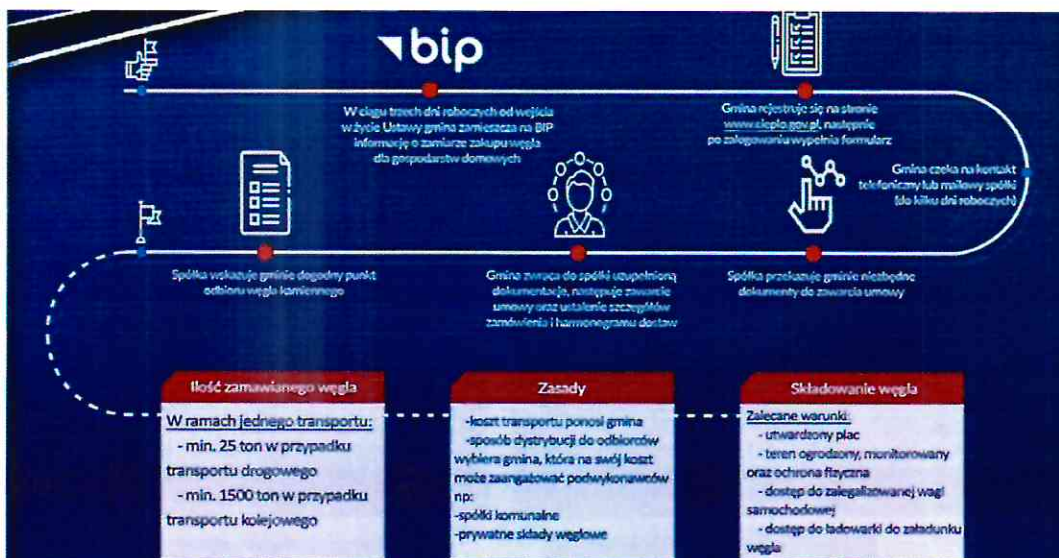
bip

W ciągu trzech dni roboczych od wejścia w życie Ustawy gmina zamieszcza na BIP informację o zamiarze zakupu węgla dla gospodarstw domowych

Gmina rejestruje się na stronie www.sieplo.gov.pl, następnie po zalogowaniu wypełnia formularz

Gmina czeka na kontakt telefoniczny lub mailowy spółki (do kilku dni roboczych)

Spółka wskazuje gminie dogodny punkt odbioru węgla kamiennego

Gmina zwraca do spółki uzupełnioną dokumentację, następuje zawarcie umowy oraz ustalenie szczegółów zamówienia i harmonogramu dostaw

Spółka przekazuje gminie niezbędne dokumenty do zawarcia umowy

Ilość zamawianego węgla

W ramach jednego transportu:
- min. 25 ton w przypadku transportu drogowego
- min. 1500 ton w przypadku transportu kolejowego

Zasady

-koszt transportu ponosi gmina
-sposób dystrybucji do odbiorców wybiera gmina, która na swój koszt może zaangażować podwykonawców np:
-spółki komunalne
-prywatne składy węglowe

Składowanie węgla

Zalecane warunki:
- utwardzony plac
- teren ogrodzony, monitorowany oraz ochrona fizyczna
- dostęp do zalegalizowanej wagi samochodowej
- dostęp do ładowarki do załadunku węgla